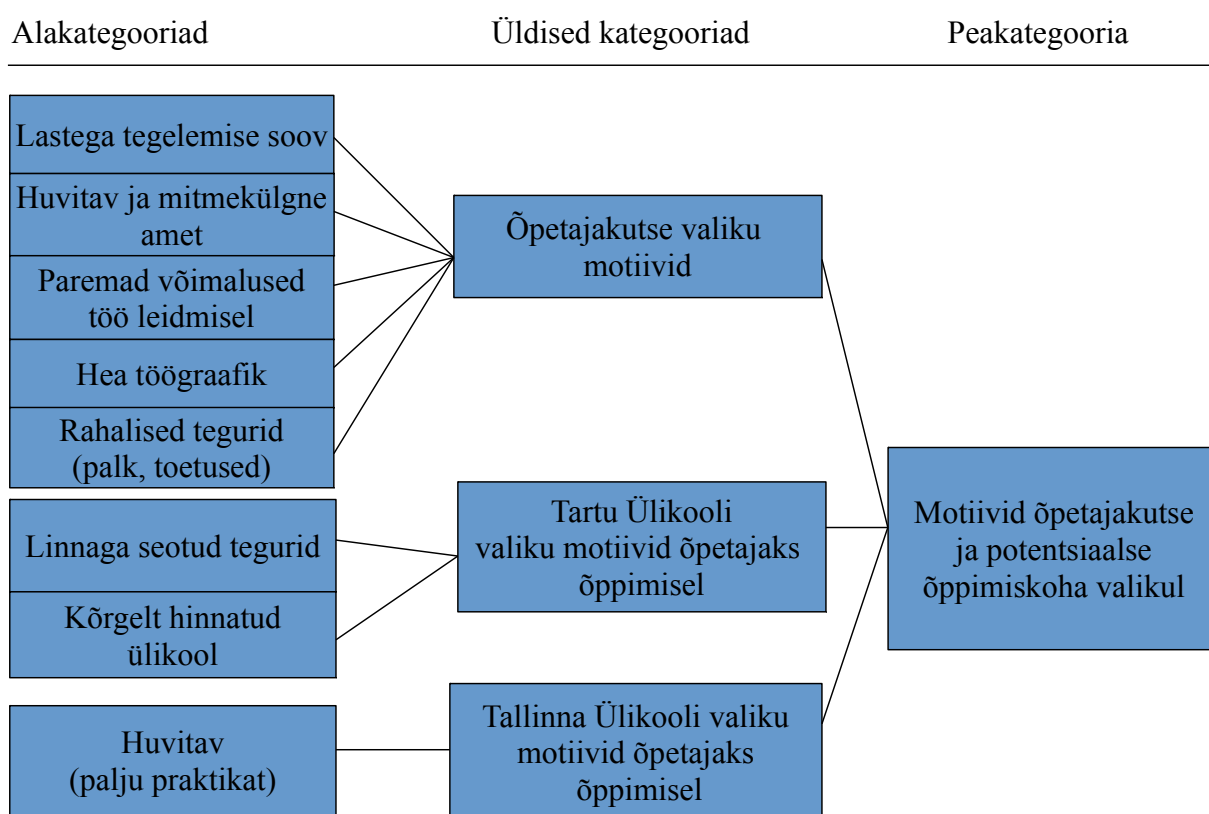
Alakategooriad Üldised kategooriad Peakategooria

Lastega tegelemise soov

Huvitav ja mitmekülgne amet

Paremad võimalused töö leidmisel

Hea töögraafik

Rahalised tegurid (palk, toetused)

Õpetajakutse valiku motiivid

Linnaga seotud tegurid

Kõrgelt hinnatud ülikool

Tartu Ülikooli valiku motiivid õpetajaks õppimisel

Huvitav (palju praktikat)

Tallinna Ülikooli valiku motiivid õpetajaks õppimisel

Motiivid õpetajakutse ja potentsiaalse õppimiskoha valikul